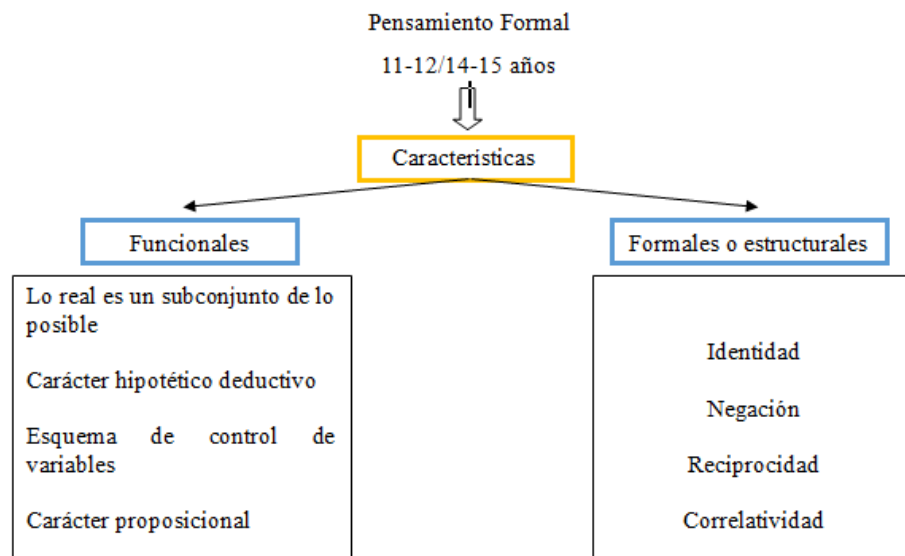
Pensamiento Formal

11-12/14-15 años

Características

Funcionales

Formales o estructurales

Lo real es un subconjunto de lo posible

Carácter hipotético deductivo

Esquema de control de variables

Carácter proposicional

Identidad

Negación

Reciprocidad

Correlatividad